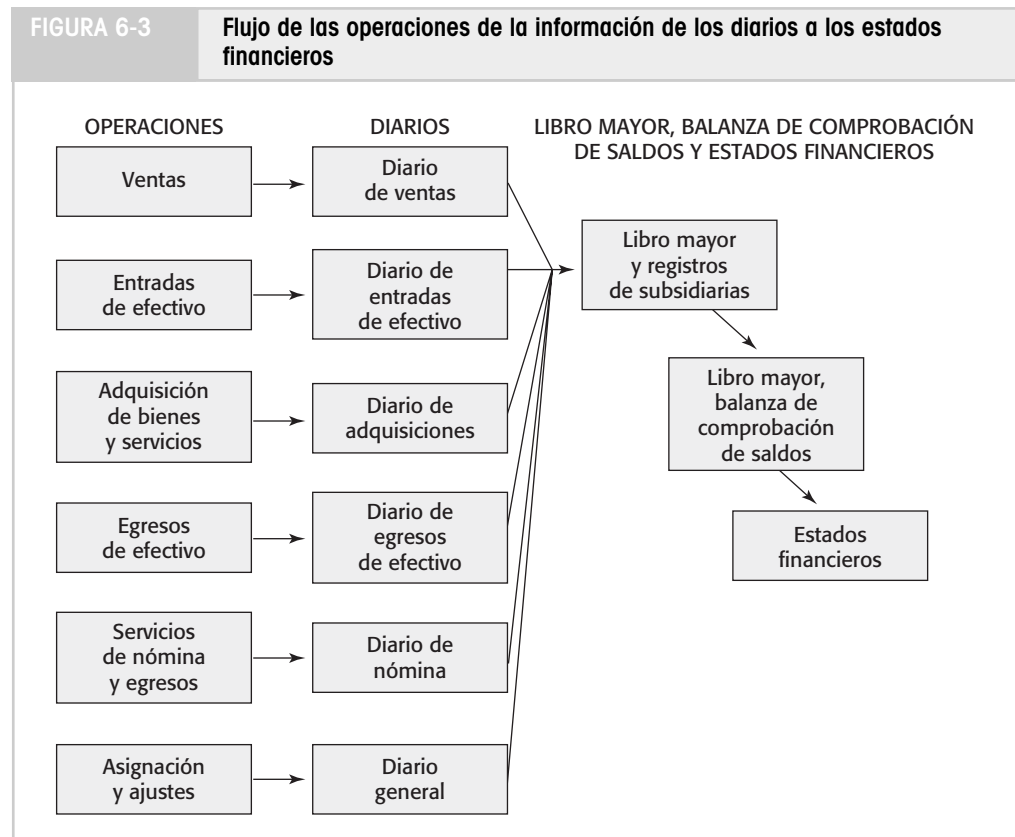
FIGURA 6-3 Flujo de las operaciones de la información de los diarios a los estados financieros

OPERACIONES

DIARIOS

LIBRO MAYOR, BALANZA DE COMPROBACIÓN DE SALDOS Y ESTADOS FINANCIEROS

Ventas

Diario de ventas

Entradas de efectivo

Diario de entradas de efectivo

Adquisición de bienes y servicios

Diario de adquisiciones

Egresos de efectivo

Diario de egresos de efectivo

Servicios de nómina y egresos

Diario de nómina

Asignación y ajustes

Diario general

Libro mayor y registros de subsidiarias

Libro mayor, balanza de comprobación de saldos

Estados financieros